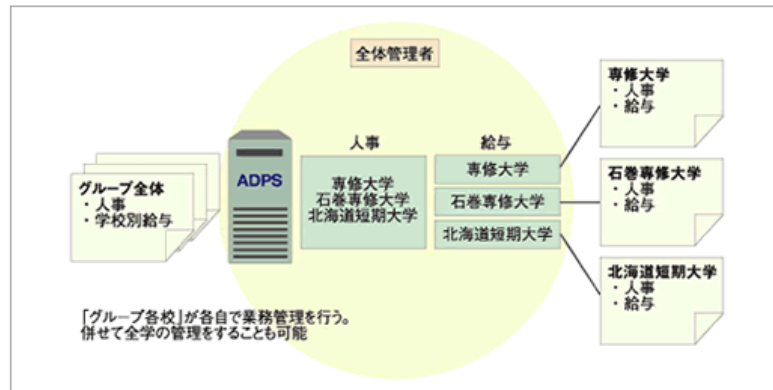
全体管理者

グループ全体
・人事
・学校別給与

ADPS

人事
専修大学
石巻専修大学
北海道短期大学

給与
専修大学
石巻専修大学
北海道短期大学

専修大学
・人事
・給与

石巻専修大学
・人事
・給与

北海道短期大学
・人事
・給与

「グループ各校」が各自で業務管理を行う。
併せて全学の管理をすることも可能